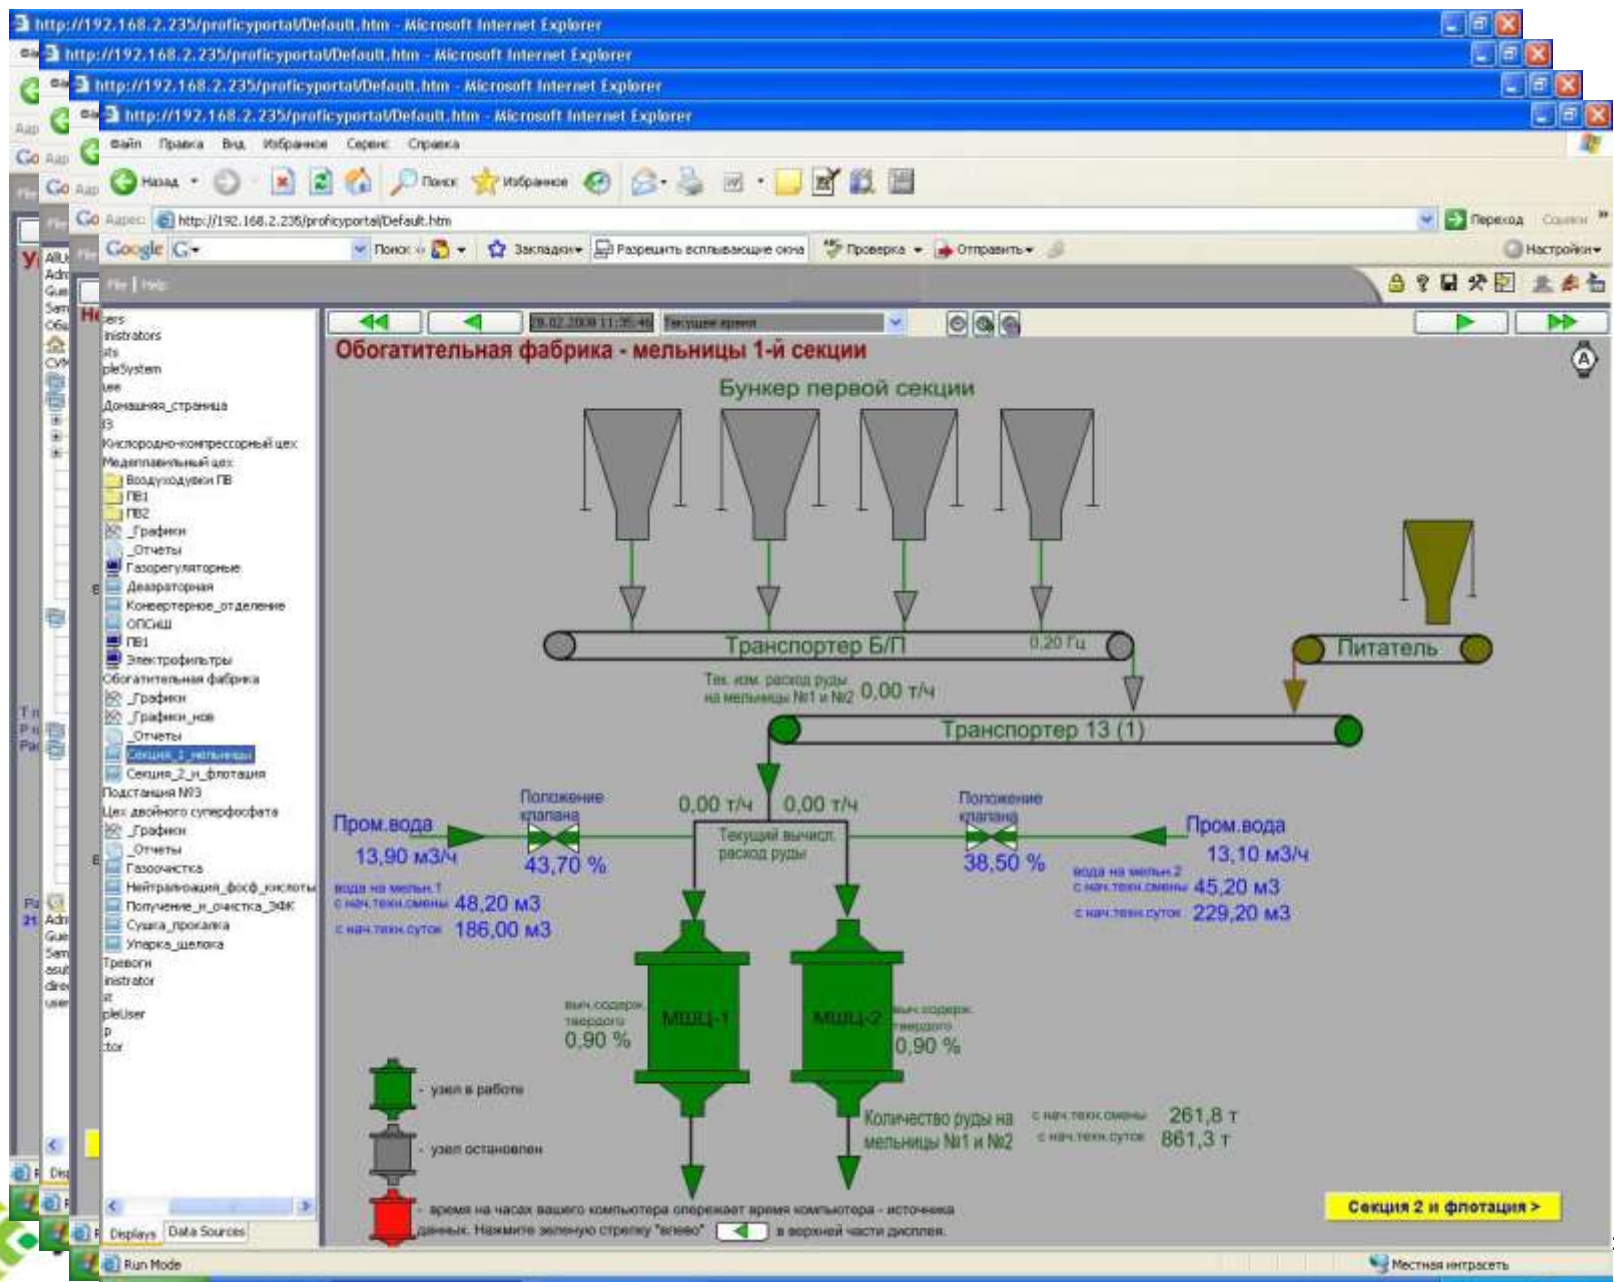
http://192.168.2.235/proficyportal/Default.htm - Microsoft Internet Explorer
http://192.168.2.235/proficyportal/Default.htm - Microsoft Internet Explorer
http://192.168.2.235/proficyportal/Default.htm - Microsoft Internet Explorer
http://192.168.2.235/proficyportal/Default.htm - Microsoft Internet Explorer

Файл Правка Вид Избранное Сервис Справка

Назад Поиск Избранное

Адрес http://192.168.2.235/proficyportal/Default.htm Переход Ссылки

Google G- Поиск Закладки Разрешить всплывающие окна Проверка Отправить Настройки

File | Help

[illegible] Текущее время

Обогатительная фабрика - мельницы 1-й секции

Бункер первой секции

Транспортер Б/П 0,20 Гц

Питатель

Тек. изм. расход руды на мельницы №1 и №2 0,00 т/ч

Транспортер 13 (1)

Положение клапана
0,00 т/ч
0,00 т/ч
Положение клапана

Пром.вода
13,90 м3/ч
43,70 %
Текущий вычисл. расход руды
38,50 %
Пром.вода
13,10 м3/ч

вода на мельн.1 с нач.техн.смены 48,20 м3
с нач.техн.суток 186,00 м3

вода на мельн.2 с нач.техн.смены 45,20 м3
с нач.техн.суток 229,20 м3

выч.содерж. твердого 0,90 %
МШЦ-1
МШЦ-2
выч.содерж. твердого 0,90 %

- узел в работе
- узел остановлен

Количество руды на мельницы №1 и №2
с нач.техн.смены 261,8 т
с нач.техн.суток 861,3 т

- время на часах вашего компьютера опережает время компьютера - источника данных. Нажмите зеленую стрелку "влево" в верхней части дисплея.

Секция 2 и флотация >

Домашняя_страница
Кислородно-компрессорный цех
Медеплавильный цех
Воздуходувки ПВ
ПВ1
ПВ2
_Графики
_Отчеты
Газорегуляторные
Деаэраторная
Конвертерное_отделение
ОПСиШ
ПВ1
Электрофильтры
Обогатительная фабрика
_Графики
_Графики_нов
_Отчеты
Секция_1_мельницы
Секция_2_и_флотация
Подстанция №3
Цех двойного суперфосфата
_Графики
_Отчеты
Газоочистка
Нейтрализация_фосф_кислоты
Получение_и_очистка_ЭФК
Сушка_прокалка
Упарка_щелока
Тревоги

Displays Data Sources

Run Mode
Местная интрасеть